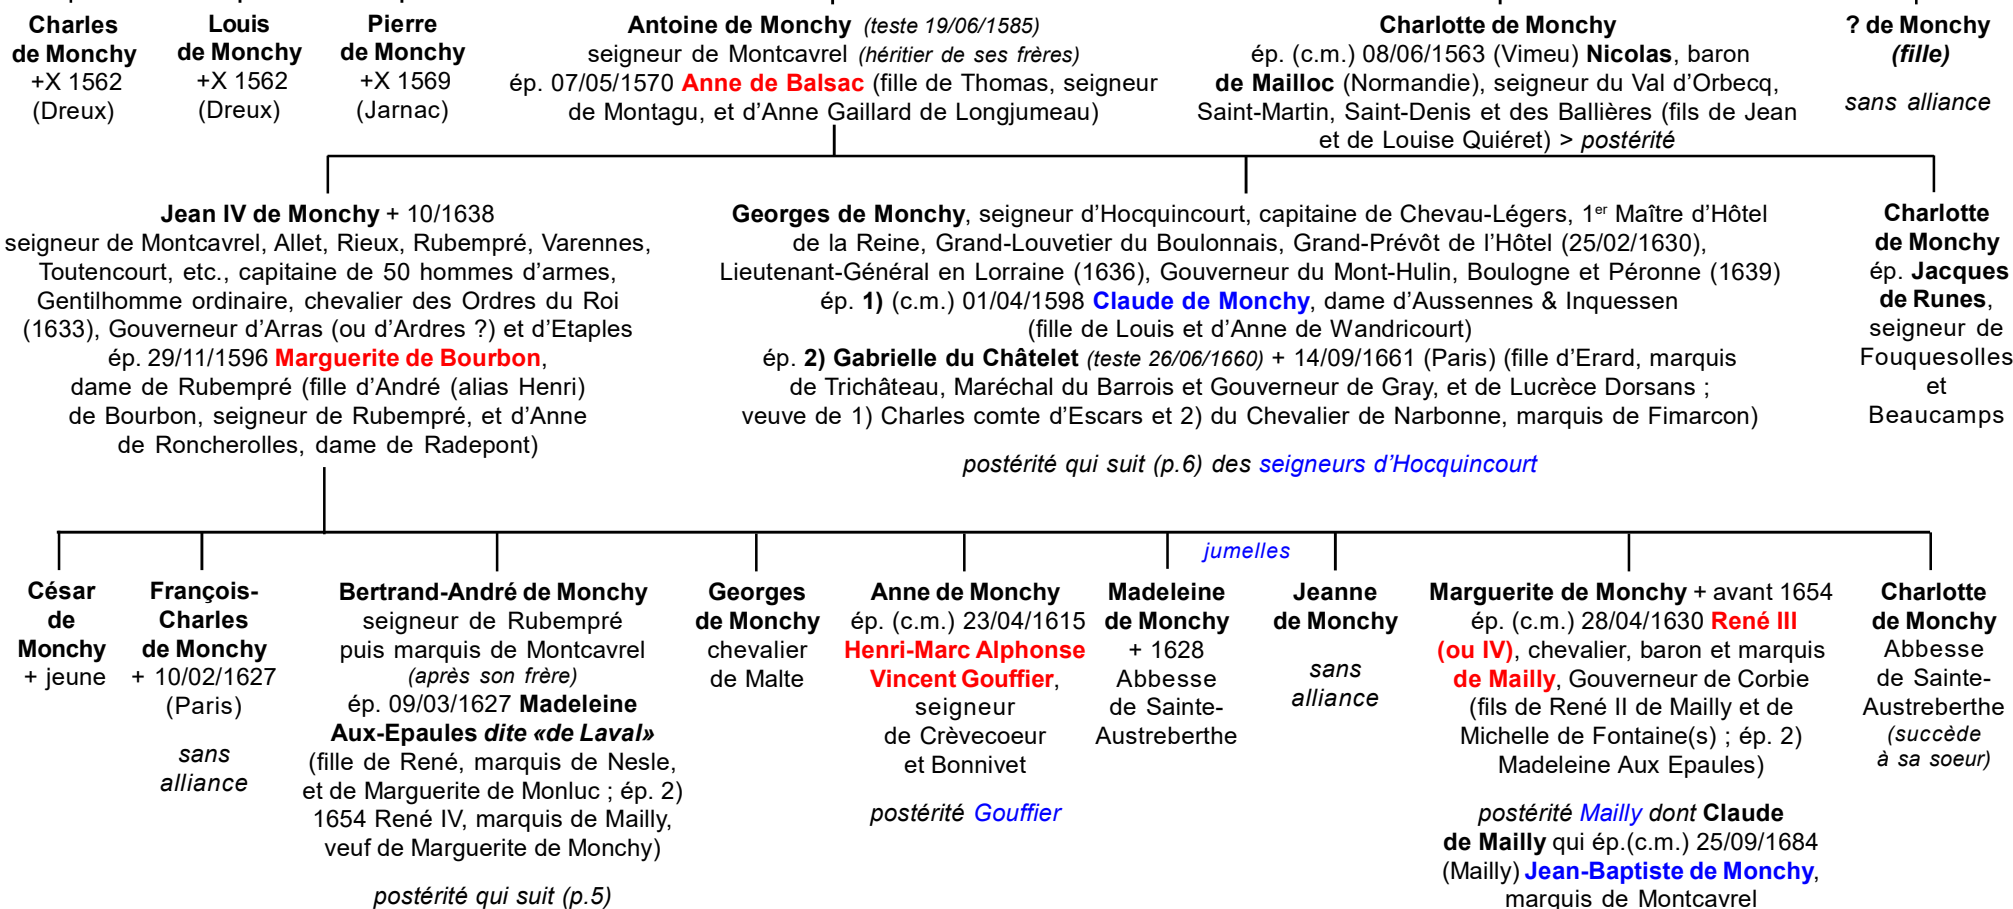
Charles de Monchy +X 1562 (Dreux)

Louis de Monchy +X 1562 (Dreux)

Pierre de Monchy +X 1569 (Jarnac)

Antoine de Monchy (teste 19/06/1585) seigneur de Montcavrel (héritier de ses frères) ép. 07/05/1570 Anne de Balsac (fille de Thomas, seigneur de Montagu, et d'Anne Gaillard de Longjumeau)

Charlotte de Monchy ép. (c.m.) 08/06/1563 (Vimeu) Nicolas, baron de Mailloc (Normandie), seigneur du Val d'Orbecq, Saint-Martin, Saint-Denis et des Ballières (fils de Jean et de Louise Quiéret) > postérité

? de Monchy (fille)

sans alliance

Jean IV de Monchy + 10/1638 seigneur de Montcavrel, Allet, Rieux, Rubempré, Varennes, Toutencourt, etc., capitaine de 50 hommes d'armes, Gentilhomme ordinaire, chevalier des Ordres du Roi (1633), Gouverneur d'Arras (ou d'Ardres ?) et d'Etaples ép. 29/11/1596 Marguerite de Bourbon, dame de Rubempré (fille d'André (alias Henri) de Bourbon, seigneur de Rubempré, et d'Anne de Roncherolles, dame de Radepont)

Georges de Monchy, seigneur d'Hocquincourt, capitaine de Chevau-Légers, 1$^{er}$ Maître d'Hôtel de la Reine, Grand-Louvetier du Boulonnais, Grand-Prévôt de l'Hôtel (25/02/1630), Lieutenant-Général en Lorraine (1636), Gouverneur du Mont-Hulin, Boulogne et Péronne (1639) ép. 1) (c.m.) 01/04/1598 Claude de Monchy, dame d'Aussennes & Inquessen (fille de Louis et d'Anne de Wandricourt) ép. 2) Gabrielle du Châtelet (teste 26/06/1660) + 14/09/1661 (Paris) (fille d'Erard, marquis de Trichâteau, Maréchal du Barrois et Gouverneur de Gray, et de Lucrèce Dorsans ; veuve de 1) Charles comte d'Escars et 2) du Chevalier de Narbonne, marquis de Fimarcon)

postérité qui suit (p.6) des seigneurs d'Hocquincourt

Charlotte de Monchy ép. Jacques de Runes, seigneur de Fouquesolles et Beaucamps

jumelles

César de Monchy + jeune

François-Charles de Monchy + 10/02/1627 (Paris)

sans alliance

Bertrand-André de Monchy seigneur de Rubempré puis marquis de Montcavrel (après son frère) ép. 09/03/1627 Madeleine Aux-Epaules dite «de Laval» (fille de René, marquis de Nesle, et de Marguerite de Monluc ; ép. 2) 1654 René IV, marquis de Mailly, veuf de Marguerite de Monchy)

postérité qui suit (p.5)

Georges de Monchy chevalier de Malte

Anne de Monchy ép. (c.m.) 23/04/1615 Henri-Marc Alphonse Vincent Gouffier, seigneur de Crèvecoeur et Bonnivet

postérité Gouffier

Madeleine de Monchy + 1628 Abbesse de Sainte-Austreberthe

Jeanne de Monchy

sans alliance

Marguerite de Monchy + avant 1654 ép. (c.m.) 28/04/1630 René III (ou IV), chevalier, baron et marquis de Mailly, Gouverneur de Corbie (fils de René II de Mailly et de Michelle de Fontaine(s) ; ép. 2) Madeleine Aux Epaules)

postérité Mailly dont Claude de Mailly qui ép.(c.m.) 25/09/1684 (Mailly) Jean-Baptiste de Monchy, marquis de Montcavrel

Charlotte de Monchy Abbesse de Sainte-Austreberthe (succède à sa soeur)